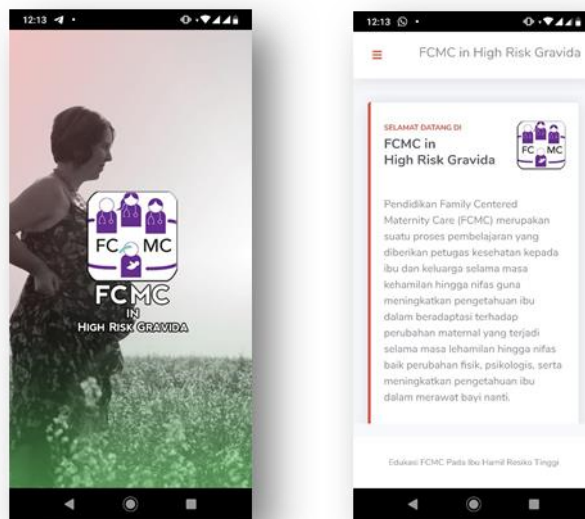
12:13

FC MC

FCMC
IN
HIGH RISK GRAVIDA

12:13

FCMC in High Risk Gravida

SELAMAT DATANG DI
FCMC in
High Risk Gravida

FC MC

Pendidikan Family Centered Maternity Care (FCMC) merupakan suatu proses pembelajaran yang diberikan petugas kesehatan kepada ibu dan keluarga selama masa kehamilan hingga nifas guna meningkatkan pengetahuan ibu dalam beradaptasi terhadap perubahan maternal yang terjadi selama masa lehamilan hingga nifas baik perubahan fisik, psikologis, serta meningkatkan pengetahuan ibu dalam merawat bayi nanti.

Edukasi FCMC Pada Ibu Hamil Resiko Tinggi